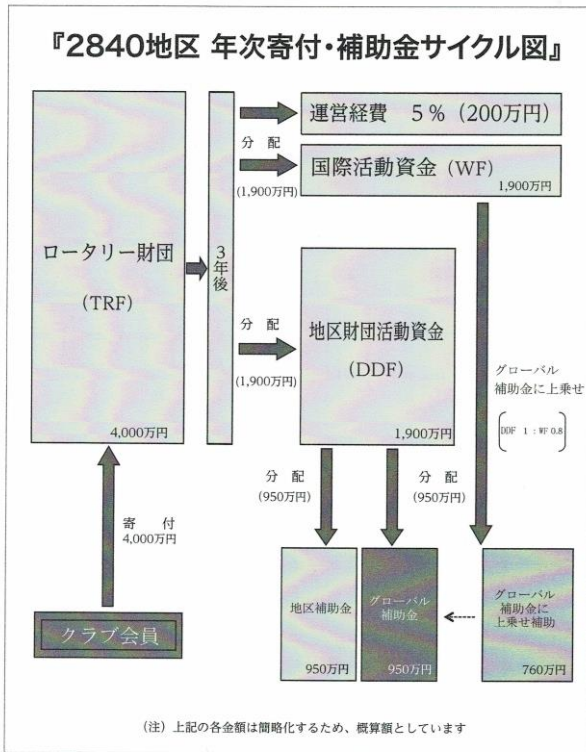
『2840地区 年次寄付・補助金サイクル図』

ロータリー財団

(TRF)

4,000万円

3年後

運営経費 5％（200万円）

分 配

(1,900万円)

国際活動資金（WF）

1,900万円

分 配

(1,900万円)

地区財団活動資金

(DDF)

1,900万円

グローバル補助金に上乗せ

DDF 1 : WF 0.8

寄 付
4,000万円

分 配
(950万円)

分 配
(950万円)

クラブ会員

地区補助金

950万円

グローバル補助金

950万円

グローバル補助金に上乗せ補助

760万円

（注）上記の各金額は簡略化するため、概算額としています